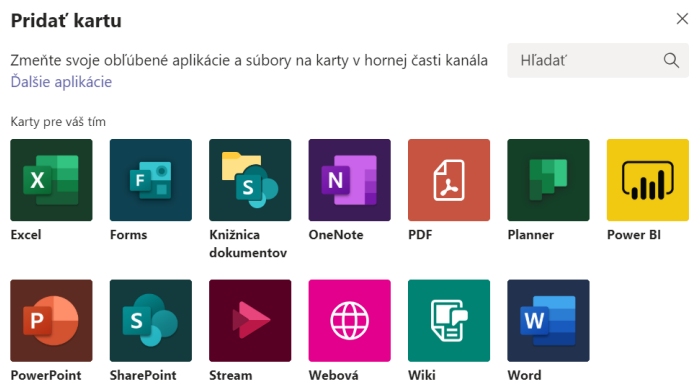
Pridať kartu

Zmeňte svoje obľúbené aplikácie a súbory na karty v hornej časti kanála
Ďalšie aplikácie

Hľadať

Karty pre váš tím

Excel
Forms
Knižnica dokumentov
OneNote
PDF
Planner
Power BI

PowerPoint
SharePoint
Stream
Webová
Wiki
Word